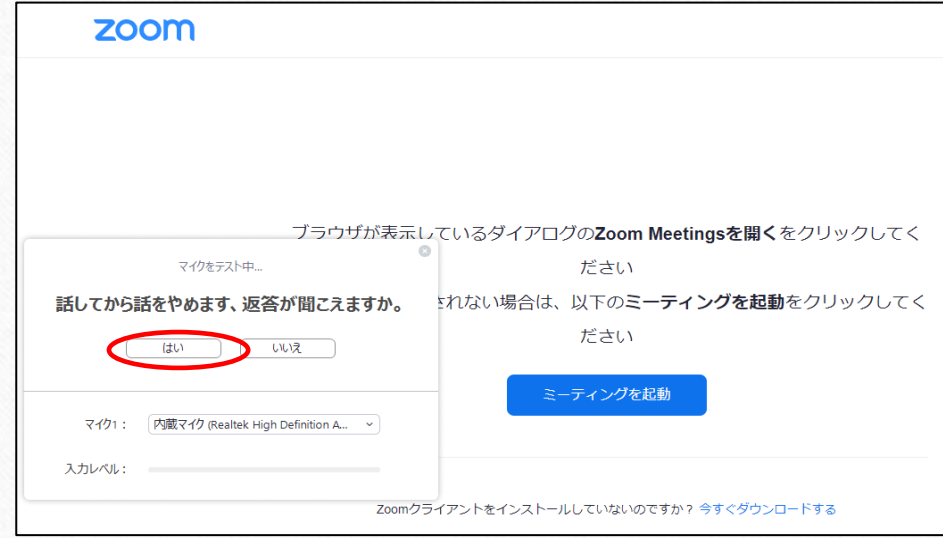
zoom

マイクをテスト中...

話してから話をやめます、返答が聞こえますか。

はい　いいえ

マイク1：　内蔵マイク (Realtek High Definition A...

入力レベル：

ブラウザが表示しているダイアログの**Zoom Meetingsを開く**をクリックしてください

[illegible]されない場合は、以下の**ミーティングを起動**をクリックしてください

ミーティングを起動

Zoomクライアントをインストールしていないのですか？ 今すぐダウンロードする